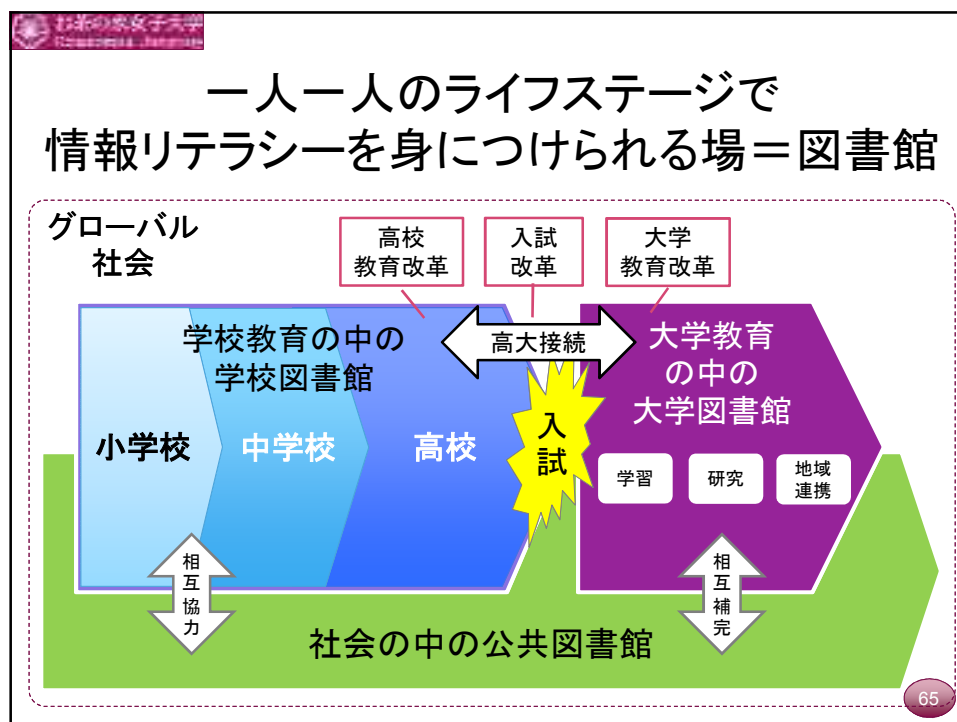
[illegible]

一人一人のライフステージで
情報リテラシーを身につけられる場＝図書館

グローバル
社会

高校
教育改革

入試
改革

大学
教育改革

学校教育の中の
学校図書館

高大接続

大学教育
の中の
大学図書館

小学校

中学校

高校

入
試

学習

研究

地域
連携

相
互
協
力

相
互
補
完

社会の中の公共図書館

65